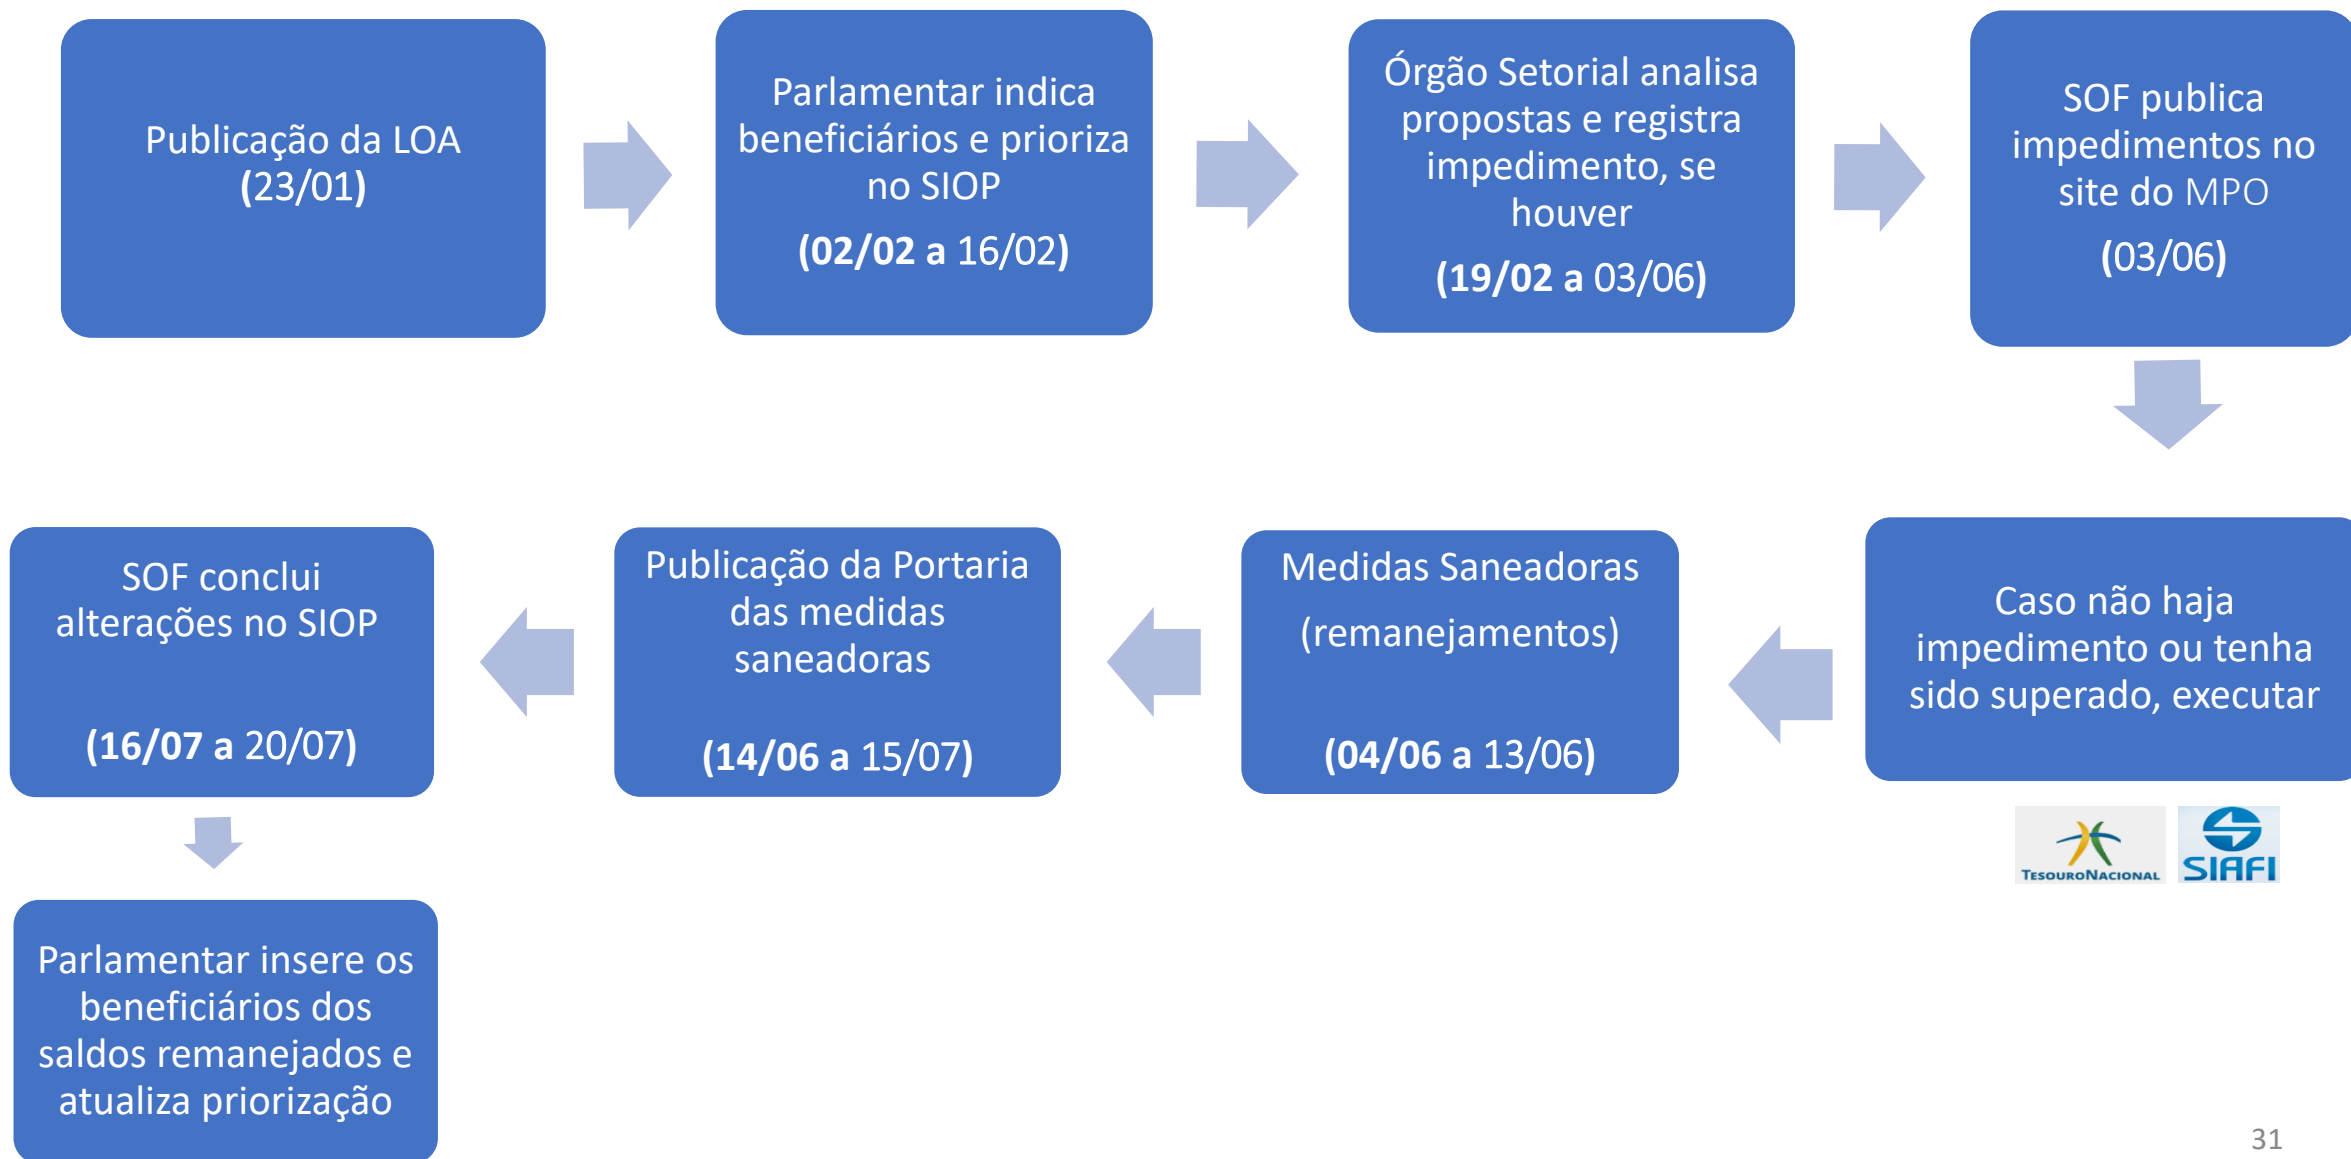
Publicação da LOA (23/01)

Parlamentar indica beneficiários e prioriza no SIOP

(02/02 a 16/02)

Órgão Setorial analisa propostas e registra impedimento, se houver

(19/02 a 03/06)

SOF publica impedimentos no site do MPO

(03/06)

Caso não haja impedimento ou tenha sido superado, executar

TesouroNacional

SIAFI

Medidas Saneadoras

(remanejamentos)

(04/06 a 13/06)

Publicação da Portaria das medidas saneadoras

(14/06 a 15/07)

SOF conclui alterações no SIOP

(16/07 a 20/07)

Parlamentar insere os beneficiários dos saldos remanejados e atualiza priorização

31